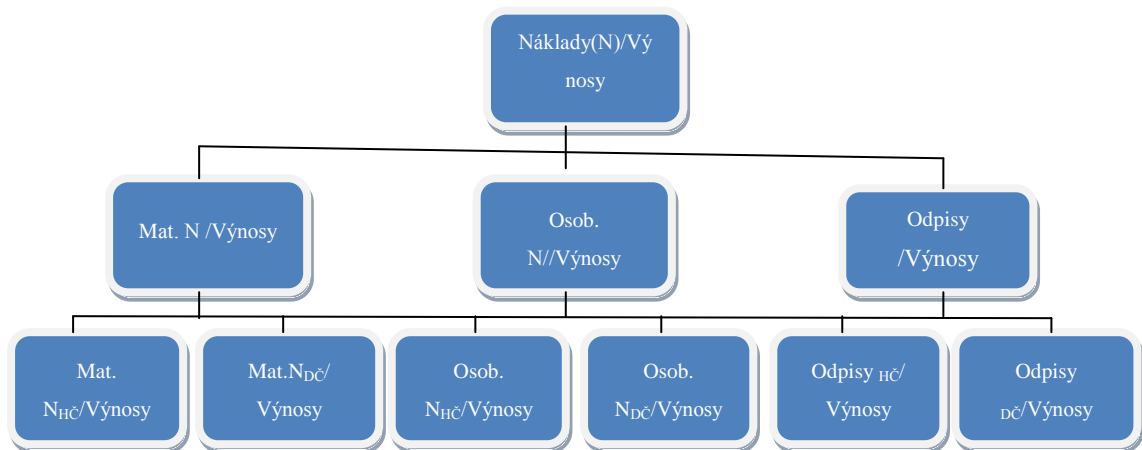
Náklady(N)/Výnosy

Mat. N /Výnosy

Osob. N//Výnosy

Odpisy /Výnosy

Mat. $N_{HČ}$/Výnosy

Mat.$N_{DČ}$/ Výnosy

Osob. $N_{HČ}$/Výnosy

Osob. $N_{DČ}$/Výnosy

Odpisy $_{HČ}$/ Výnosy

Odpisy $_{DČ}$/Výnosy